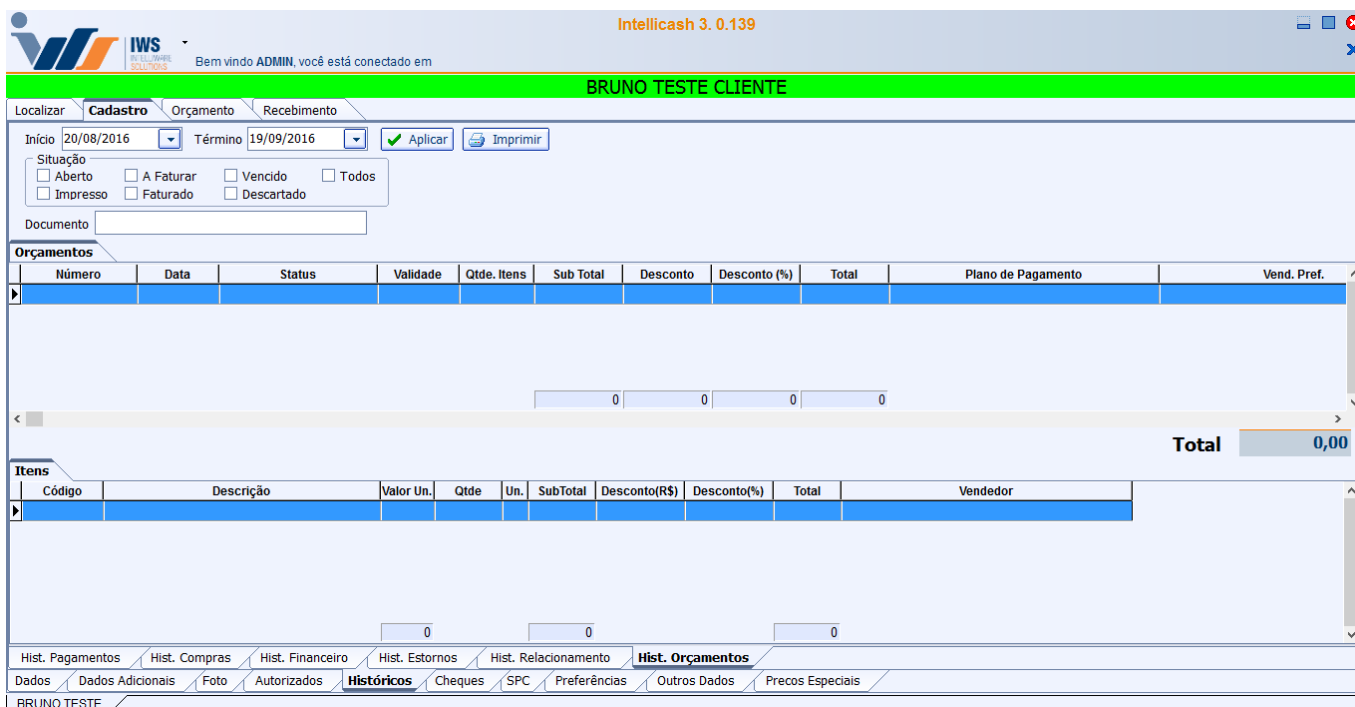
IWS INTELLIWARE SOLUTIONS

Bem vindo ADMIN, você está conectado em

Intellicash 3. 0.139

BRUNO TESTE CLIENTE

Localizar | Cadastro | Orçamento | Recebimento

Início 20/08/2016 Término 19/09/2016 Aplicar Imprimir

Situação
Aberto A Faturar Vencido Todos
Impresso Faturado Descartado

Documento

Orçamentos

| Número | Data | Status | Validade | Qtde. Itens | Sub Total | Desconto | Desconto (%) | Total | Plano de Pagamento | Vend. Pref. |
|---|---|---|---|---|---|---|---|---|---|---|
| | | | | | | | | | | |
| | | | | | 0 | 0 | 0 | 0 | | |

Total 0,00

Itens

| Código | Descrição | Valor Un. | Qtde | Un. | SubTotal | Desconto(R$) | Desconto(%) | Total | Vendedor |
|---|---|---|---|---|---|---|---|---|---|
| | | | | | | | | | |
| | | 0 | | | 0 | | | 0 | |

Hist. Pagamentos | Hist. Compras | Hist. Financeiro | Hist. Estornos | Hist. Relacionamento | Hist. Orçamentos

Dados | Dados Adicionais | Foto | Autorizados | Históricos | Cheques | SPC | Preferências | Outros Dados | Precos Especiais

BRUNO TESTE